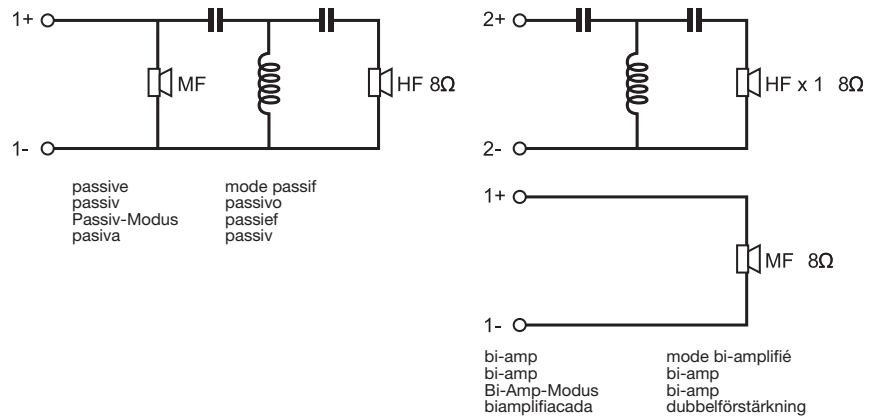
1+
1-
MF
HF 8Ω

passive
passiv
Passiv-Modus
pasiva

mode passif
passivo
passief
passiv

2+
2-
HF x 1 8Ω

1+
1-
MF 8Ω

bi-amp
bi-amp
Bi-Amp-Modus
biamplifiacada

mode bi-amplifié
bi-amp
bi-amp
dubbelförstärkning